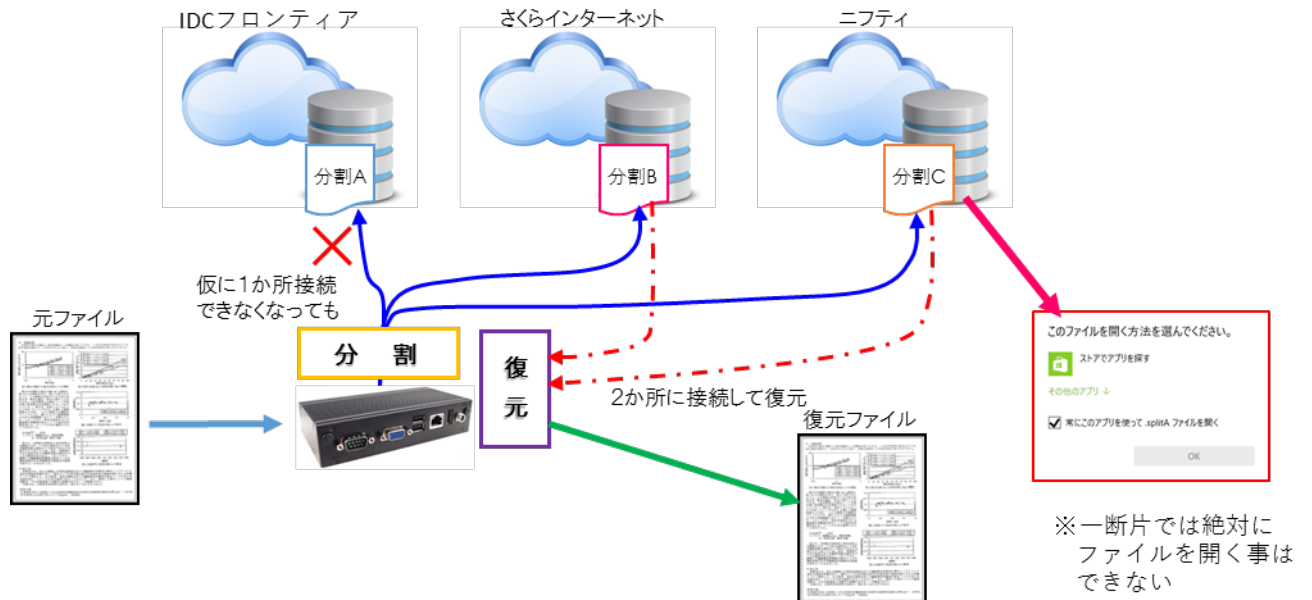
IDCフロンティア

分割A

さくらインターネット

分割B

ニフティ

分割C

仮に1か所接続できなくなっても

元ファイル

分　割

復元

2か所に接続して復元

復元ファイル

このファイルを開く方法を選んでください。

ストアでアプリを探す

その他のアプリ ↓

常にこのアプリを使って .splitA ファイルを開く

OK

※一断片では絶対にファイルを開く事はできない